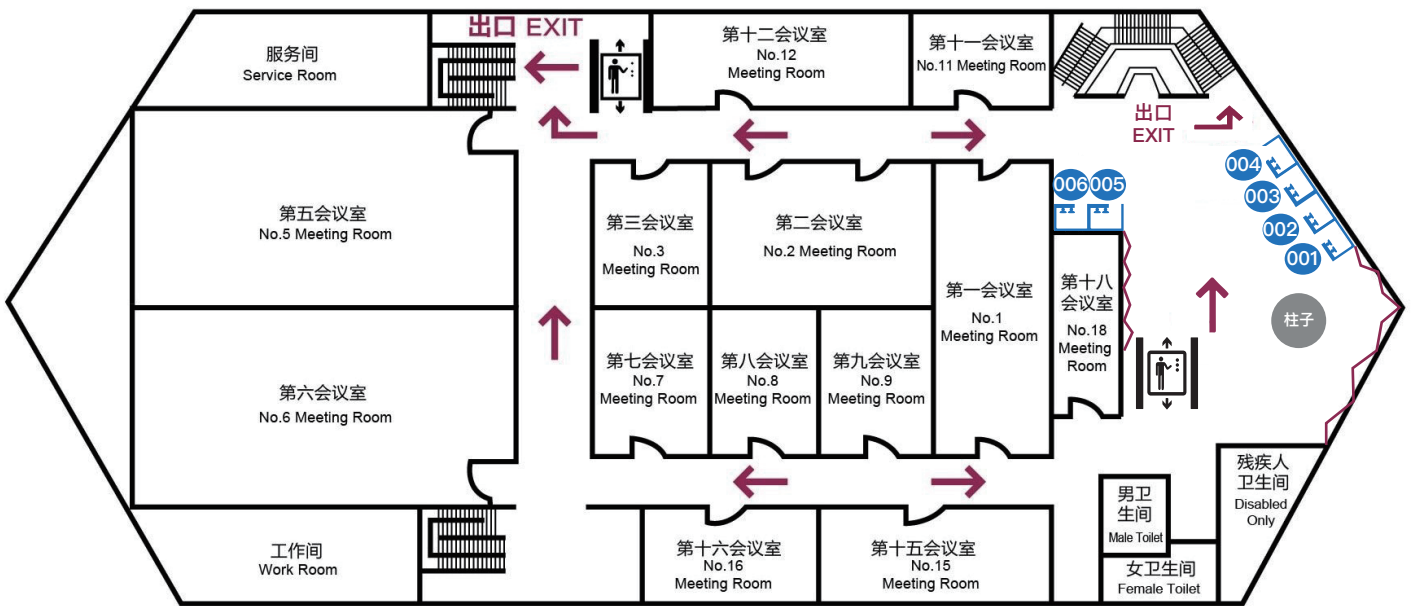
服务间
Service Room

出口 EXIT

第十二会议室
No.12
Meeting Room

第十一会议室
No.11 Meeting Room

出口
EXIT

004
003
002
001
006
005

第五会议室
No.5 Meeting Room

第三会议室
No.3
Meeting Room

第二会议室
No.2 Meeting Room

第一会议室
No.1
Meeting Room

第十八
会议室
No.18
Meeting
Room

柱子

第六会议室
No.6 Meeting Room

第七会议室
No.7
Meeting Room

第八会议室
No.8
Meeting Room

第九会议室
No.9
Meeting Room

残疾人
卫生间
Disabled
Only

男卫
生间
Male Toilet

女卫生间
Female Toilet

工作间
Work Room

第十六会议室
No.16
Meeting Room

第十五会议室
No.15
Meeting Room